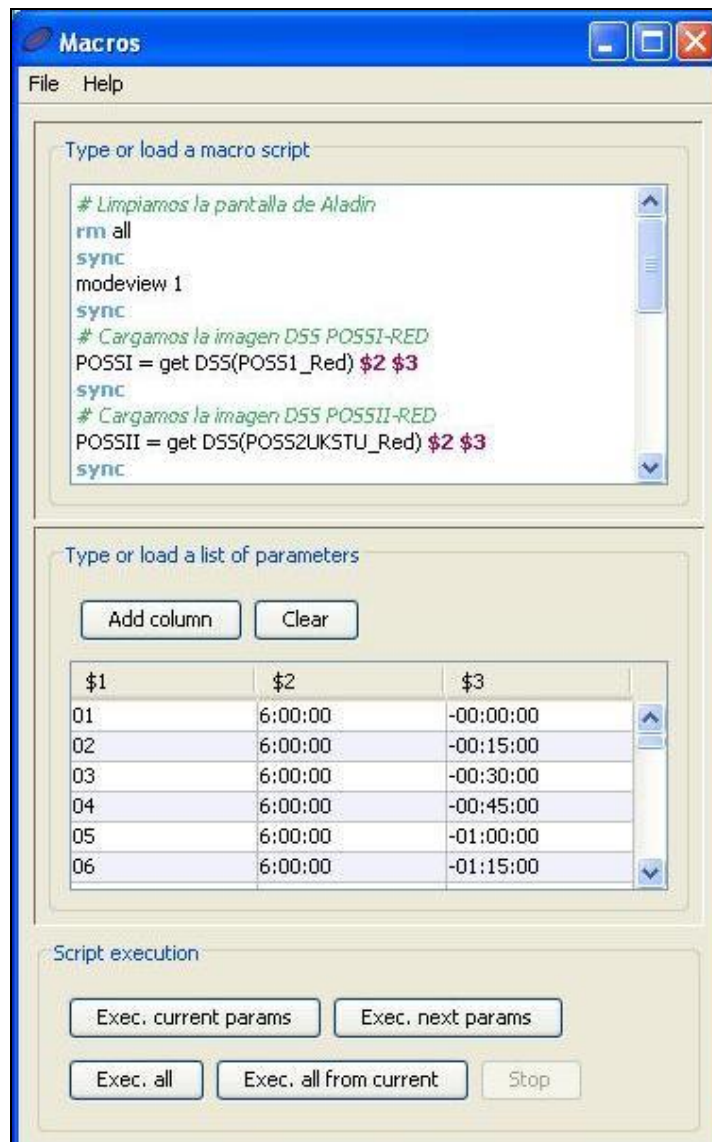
Macros

File Help

Type or load a macro script

# Limpiamos la pantalla de Aladin
rm all
sync
modeview 1
sync
# Cargamos la imagen DSS POSSI-RED
POSSI = get DSS(POSS1_Red) $2 $3
sync
# Cargamos la imagen DSS POSSII-RED
POSSII = get DSS(POSS2UKSTU_Red) $2 $3
sync

Type or load a list of parameters

Add column Clear

| \$1 | \$2 | \$3 |
|---|---|---|
| 01 | 6:00:00 | -00:00:00 |
| 02 | 6:00:00 | -00:15:00 |
| 03 | 6:00:00 | -00:30:00 |
| 04 | 6:00:00 | -00:45:00 |
| 05 | 6:00:00 | -01:00:00 |
| 06 | 6:00:00 | -01:15:00 |

Script execution

Exec. current params Exec. next params

Exec. all Exec. all from current Stop